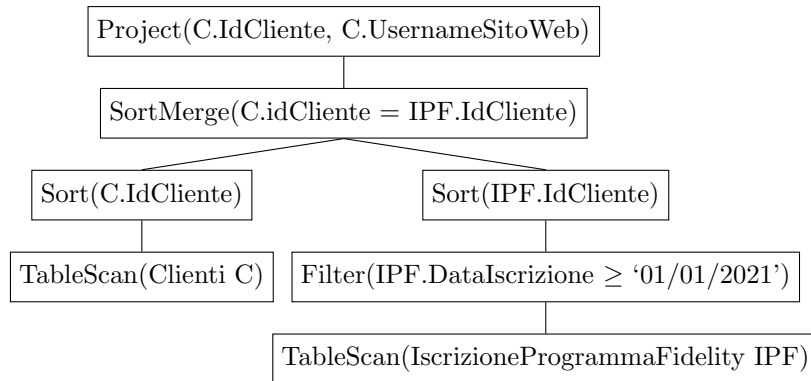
Project(C.IdCliente, C.UsernameSitoWeb)

SortMerge(C.idCliente = IPF.IdCliente)

Sort(C.IdCliente)

Sort(IPF.IdCliente)

TableScan(Clienti C)

Filter(IPF.DataIscrizione $\geq$ ‘01/01/2021’)

TableScan(IscrizioneProgrammaFidelity IPF)